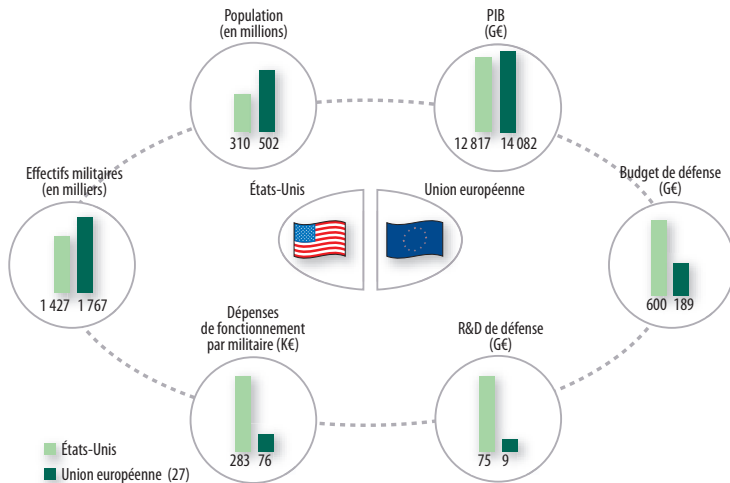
Population
(en millions)

310 502

PIB
(G€)

12 817 14 082

Effectifs militaires
(en milliers)

1 427 1 767

États-Unis

Union européenne

Budget de défense
(G€)

600 189

Dépenses
de fonctionnement
par militaire (K€)

283 76

R&D de défense
(G€)

75 9

États-Unis

Union européenne (27)